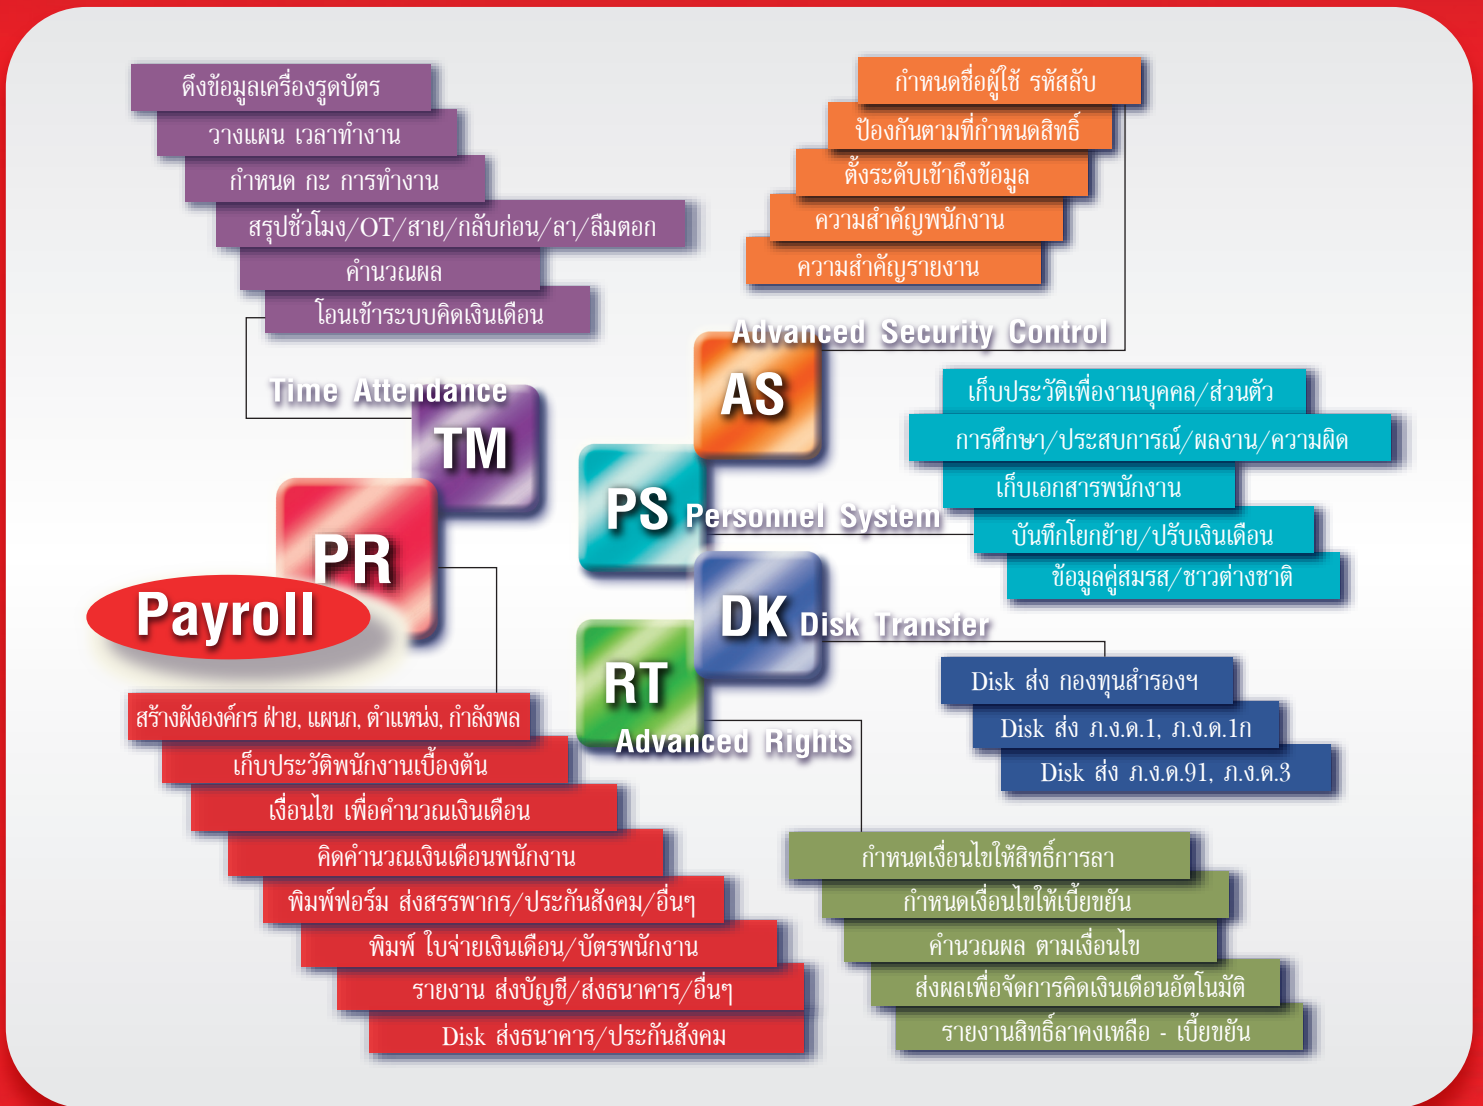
ดึงข้อมูลเครื่องรูดบัตร
วางแผน เวลาทำงาน
กำหนด กะ การทำงาน
สรุปชั่วโมง/OT/สาย/กลับก่อน/ลา/ลืมตอก
คำนวณผล
โอนเข้าระบบคิดเงินเดือน

Time Attendance
TM

กำหนดชื่อผู้ใช้ รหัสลับ
ป้องกันตามที่กำหนดสิทธิ์
ตั้งระดับเข้าถึงข้อมูล
ความสำคัญพนักงาน
ความสำคัญรายงาน

Advanced Security Control
AS

เก็บประวัติเพื่องานบุคคล/ส่วนตัว
การศึกษา/ประสบการณ์/ผลงาน/ความผิด
เก็บเอกสารพนักงาน
บันทึกโยกย้าย/ปรับเงินเดือน
ข้อมูลคู่สมรส/ชาวต่างชาติ

PS Personnel System

PR
Payroll

DK Disk Transfer

Disk ส่ง กองทุนสำรองฯ
Disk ส่ง ภ.ง.ด.1, ภ.ง.ด.1ก
Disk ส่ง ภ.ง.ด.91, ภ.ง.ด.3

RT
Advanced Rights

สร้างผังองค์กร ฝ่าย, แผนก, ตำแหน่ง, กำลังพล
เก็บประวัติพนักงานเบื้องต้น
เงื่อนไข เพื่อคำนวณเงินเดือน
คิดคำนวณเงินเดือนพนักงาน
พิมพ์ฟอร์ม ส่งสรรพากร/ประกันสังคม/อื่นๆ
พิมพ์ ใบจ่ายเงินเดือน/บัตรพนักงาน
รายงาน ส่งบัญชี/ส่งธนาคาร/อื่นๆ
Disk ส่งธนาคาร/ประกันสังคม

กำหนดเงื่อนไขให้สิทธิ์การลา
กำหนดเงื่อนไขให้เบี้ยขยัน
คำนวณผล ตามเงื่อนไข
ส่งผลเพื่อจัดการคิดเงินเดือนอัตโนมัติ
รายงานสิทธิ์ลาคงเหลือ - เบี้ยขยัน